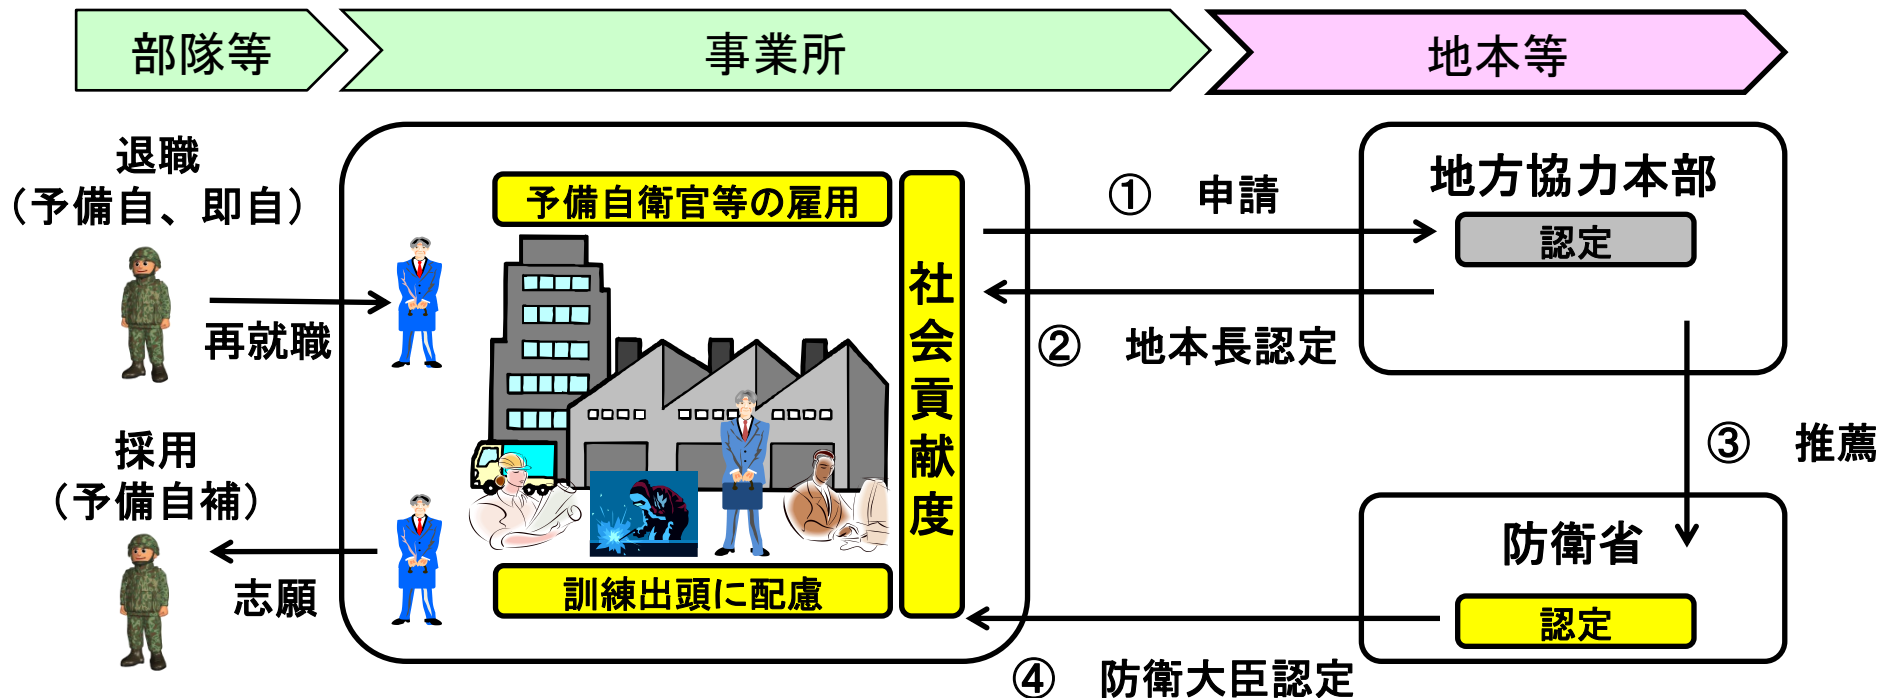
部隊等

事業所

地本等

退職
（予備自、即自）

再就職

採用
（予備自補）

志願

予備自衛官等の雇用

訓練出頭に配慮

社会貢献度

① 申請

② 地本長認定

③ 推薦

④ 防衛大臣認定

地方協力本部

認定

防衛省

認定